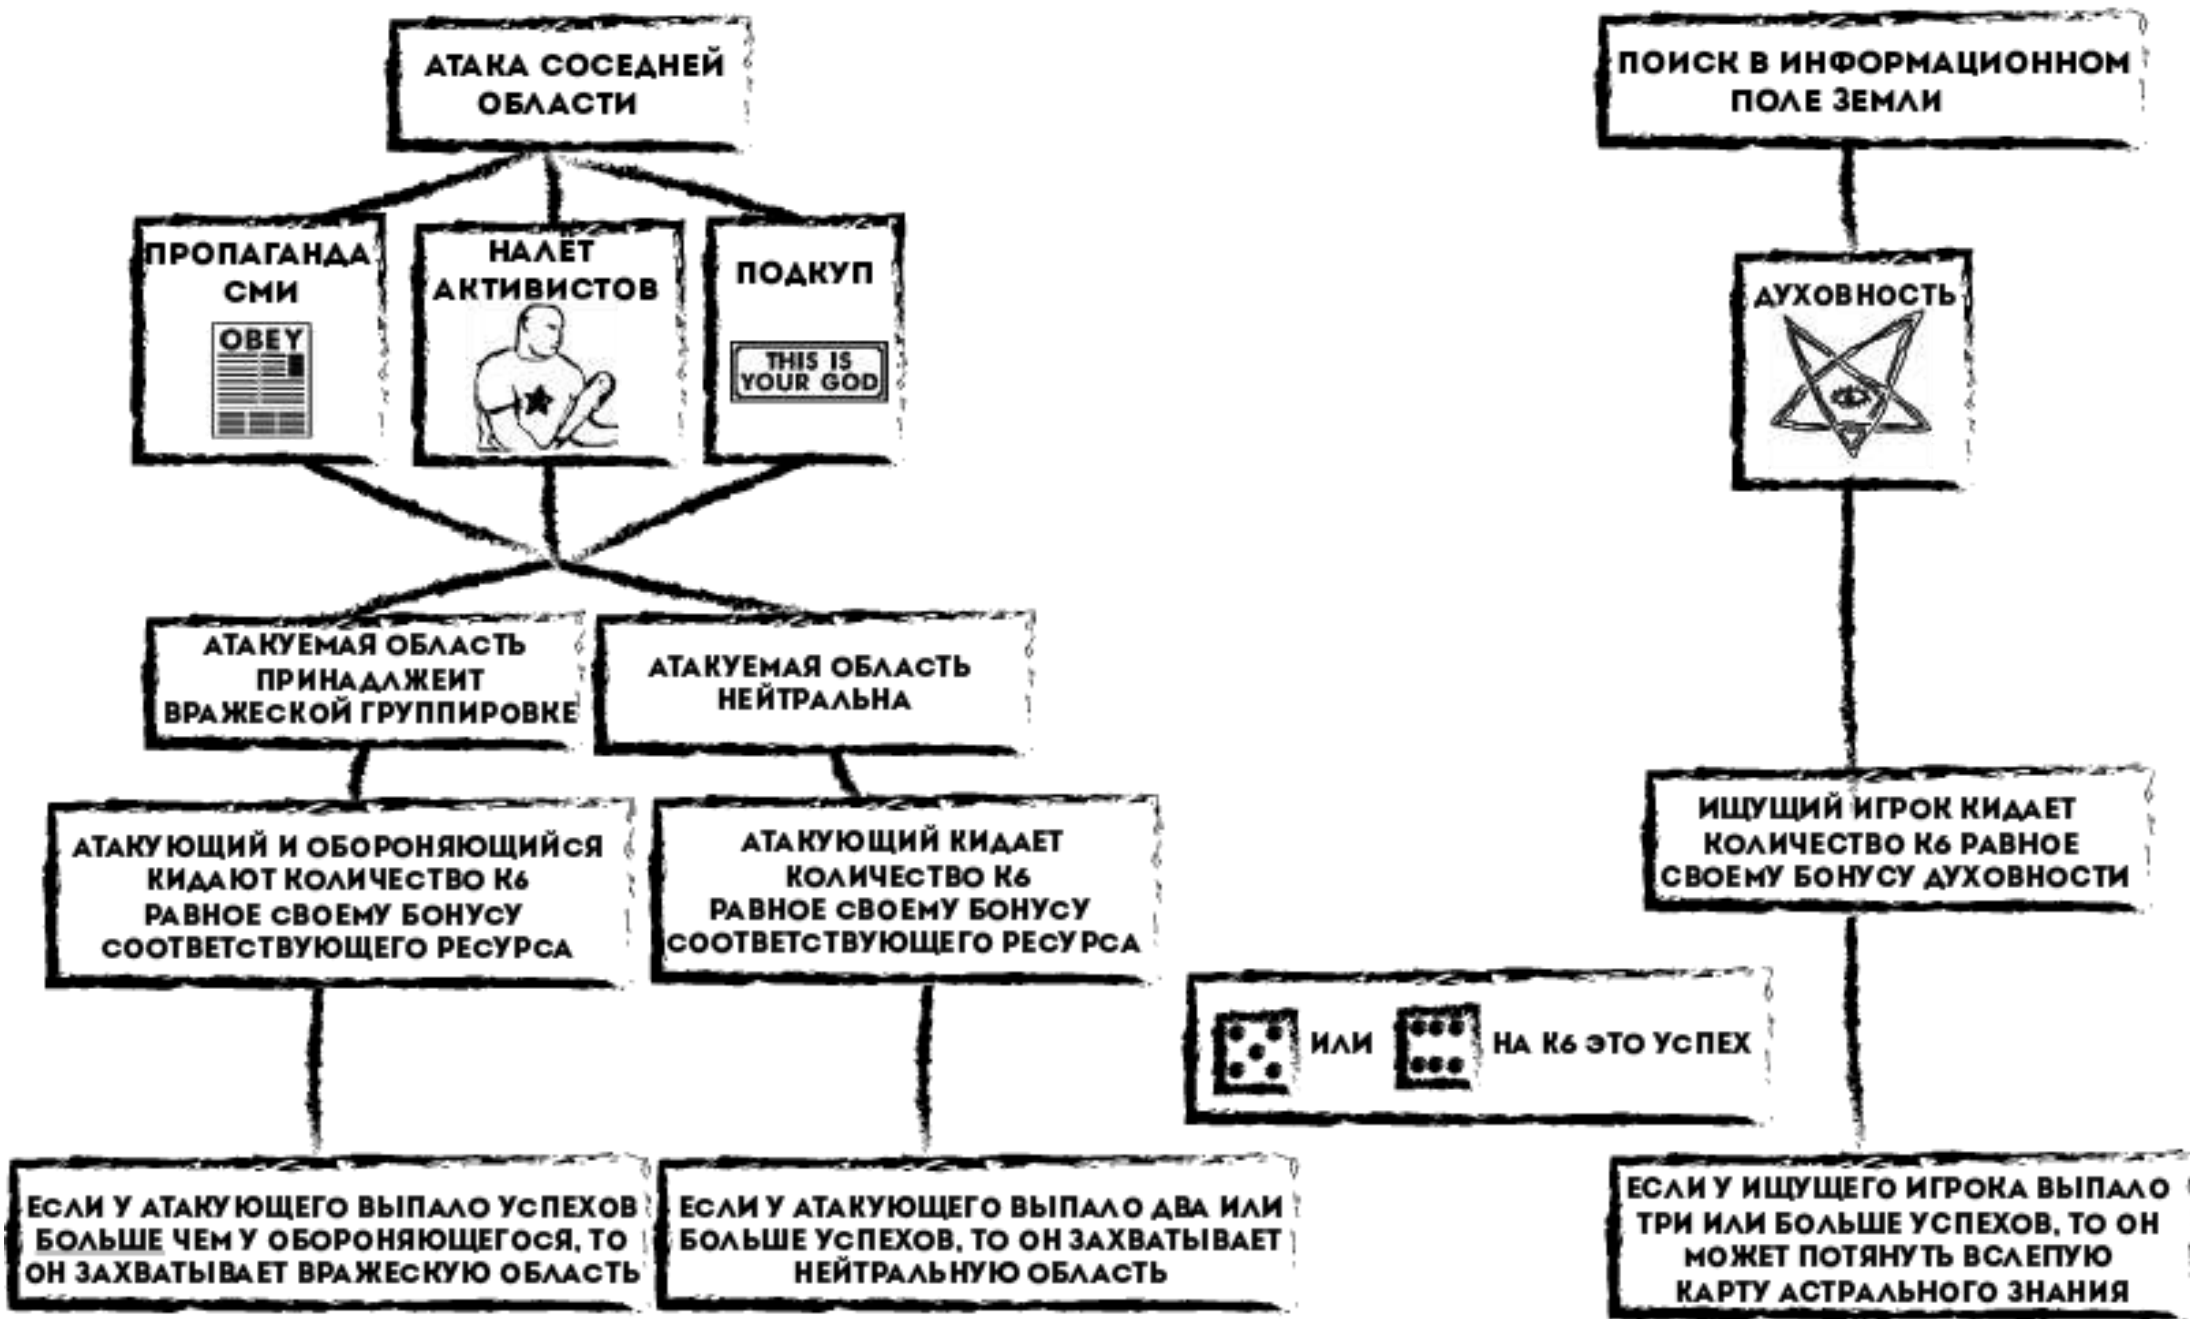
АТАКА СОСЕДНЕЙ ОБЛАСТИ

ПРОПАГАНДА СМИ

OBEY

НАЛЕТ АКТИВИСТОВ

ПОДКУП

THIS IS YOUR GOD

АТАКУЕМАЯ ОБЛАСТЬ ПРИНАДЛЖЕИТ ВРАЖЕСКОЙ ГРУППИРОВКЕ

АТАКУЕМАЯ ОБЛАСТЬ НЕЙТРАЛЬНА

АТАКУЮЩИЙ И ОБОРОНЯЮЩИЙСЯ КИДАЮТ КОЛИЧЕСТВО К6 РАВНОЕ СВОЕМУ БОНУСУ СООТВЕТСТВУЮЩЕГО РЕСУРСА

АТАКУЮЩИЙ КИДАЕТ КОЛИЧЕСТВО К6 РАВНОЕ СВОЕМУ БОНУСУ СООТВЕТСТВУЮЩЕГО РЕСУРСА

ЕСЛИ У АТАКУЮЩЕГО ВЫПАЛО УСПЕХОВ БОЛЬШЕ ЧЕМ У ОБОРОНЯЮЩЕГОСЯ, ТО ОН ЗАХВАТЫВАЕТ ВРАЖЕСКУЮ ОБЛАСТЬ

ЕСЛИ У АТАКУЮЩЕГО ВЫПАЛО ДВА ИЛИ БОЛЬШЕ УСПЕХОВ, ТО ОН ЗАХВАТЫВАЕТ НЕЙТРАЛЬНУЮ ОБЛАСТЬ

ПОИСК В ИНФОРМАЦИОННОМ ПОЛЕ ЗЕМЛИ

ДУХОВНОСТЬ

ИЩУЩИЙ ИГРОК КИДАЕТ КОЛИЧЕСТВО К6 РАВНОЕ СВОЕМУ БОНУСУ ДУХОВНОСТИ

ИЛИ НА К6 ЭТО УСПЕХ

ЕСЛИ У ИЩУЩЕГО ИГРОКА ВЫПАЛО ТРИ ИЛИ БОЛЬШЕ УСПЕХОВ, ТО ОН МОЖЕТ ПОТЯНУТЬ ВСЛЕПУЮ КАРТУ АСТРАЛЬНОГО ЗНАНИЯ